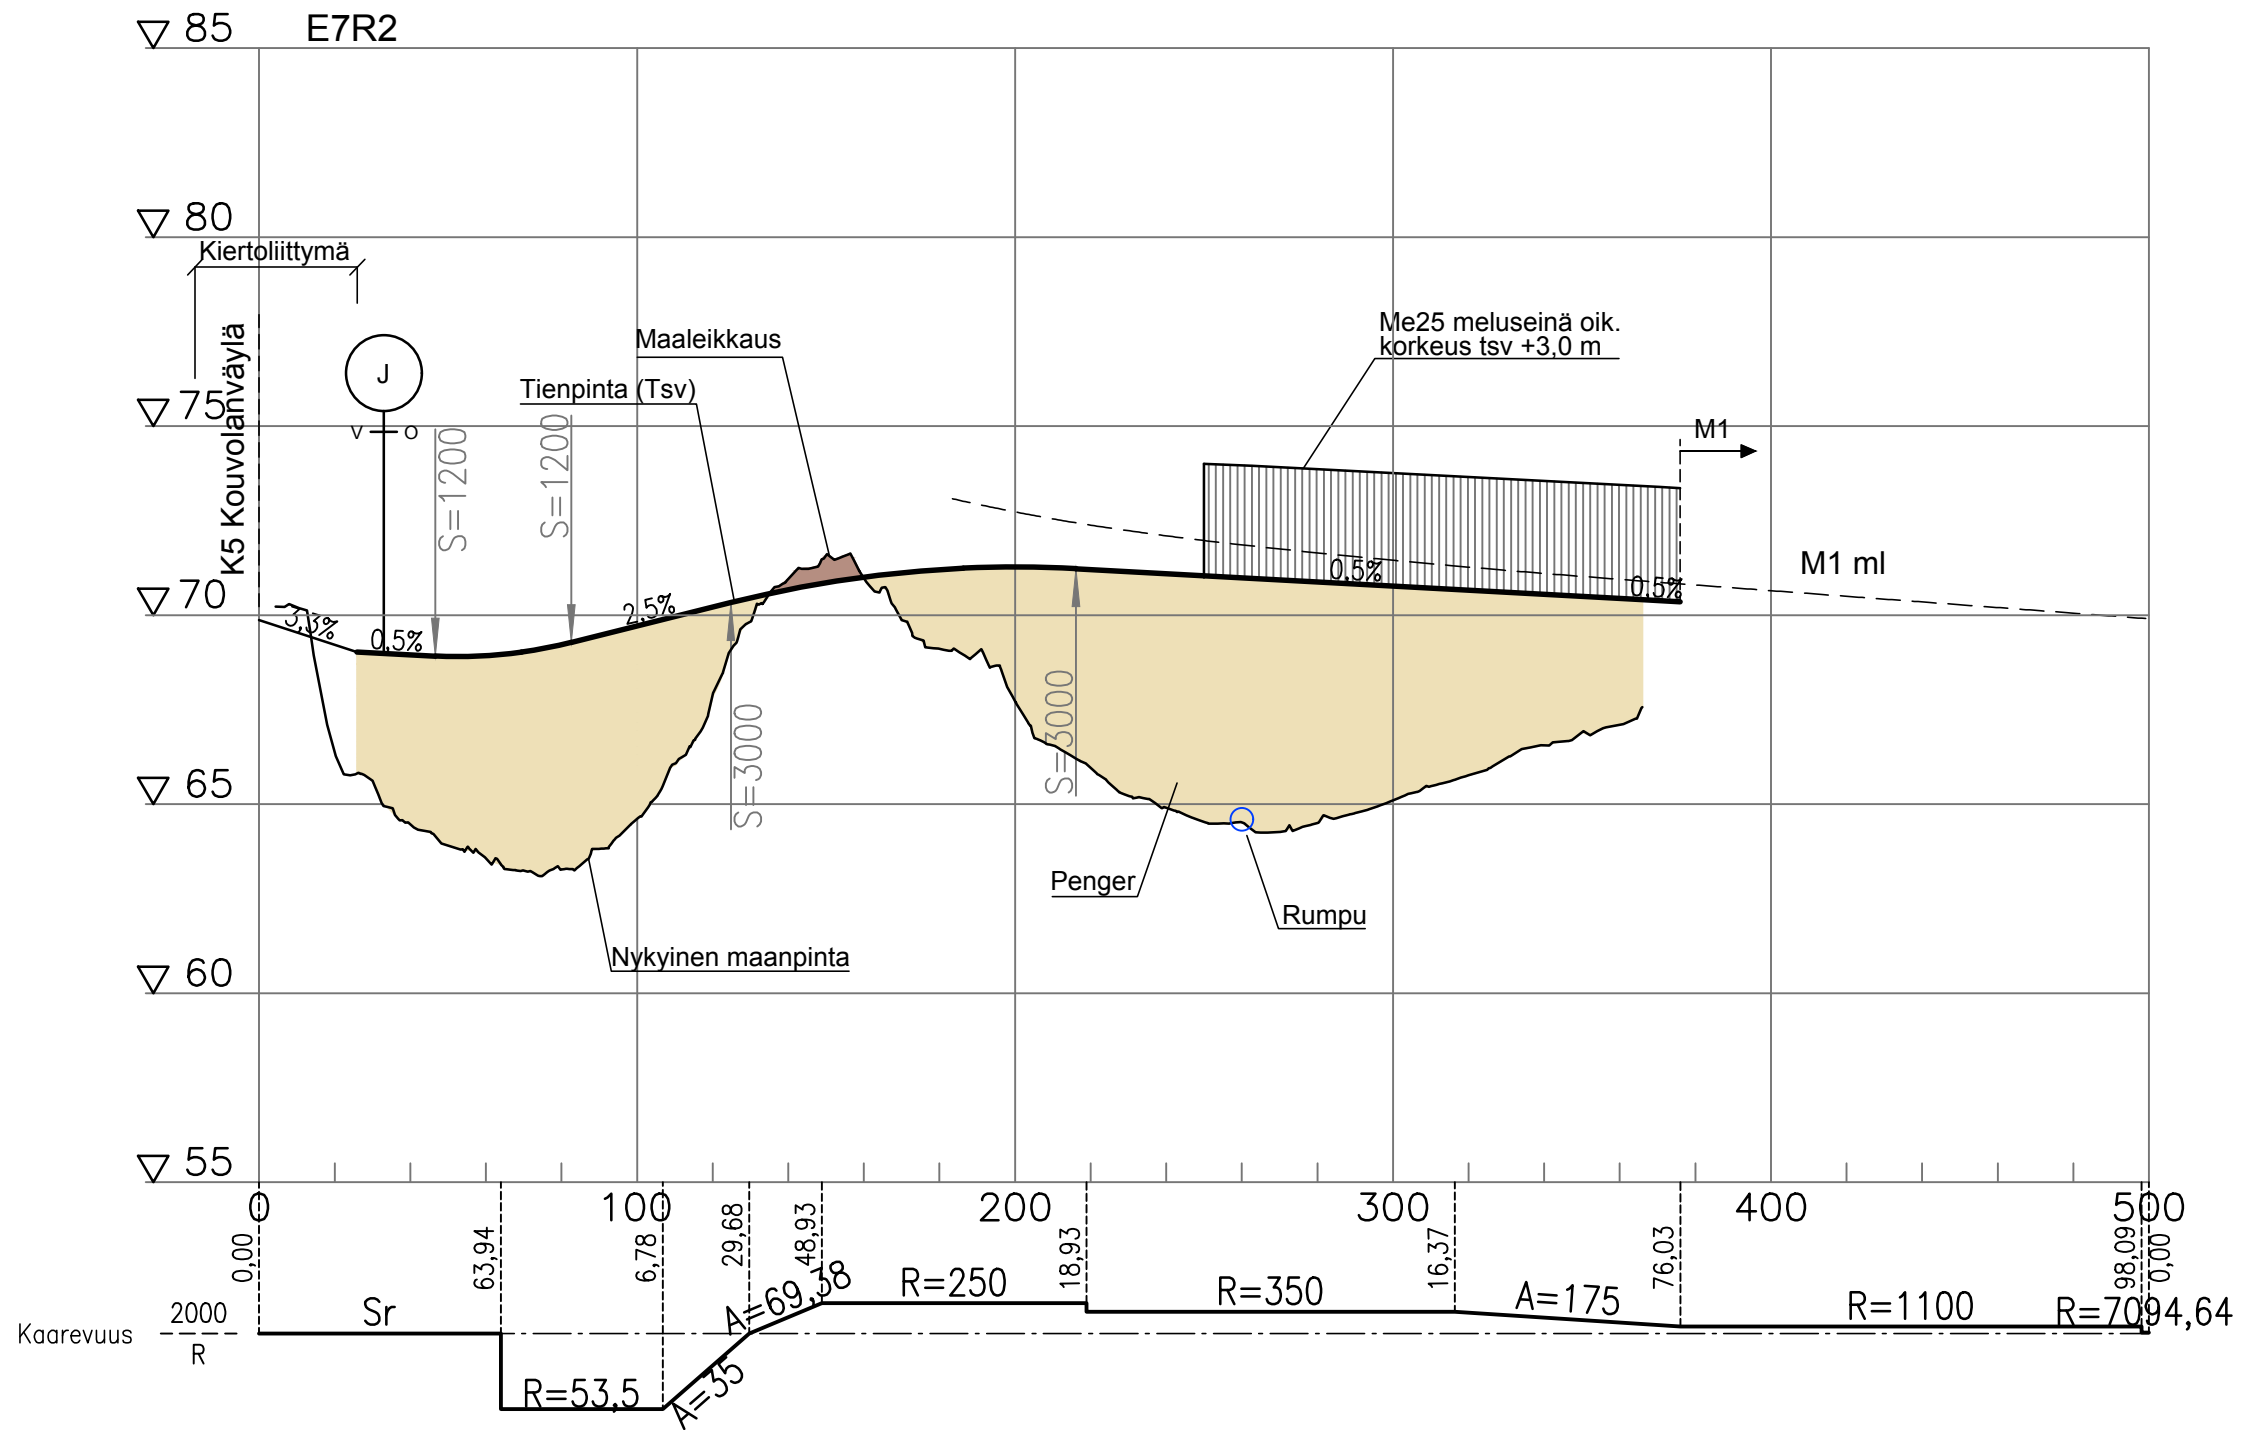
▽ 85 E7R2

▽ 80

Kiertoliittymä

K5 Kouvolanväylä

J

v o

▽ 75

Maaleikkaus

Tienpinta (Tsv)

S=1200

S=1200

Me25 meluseinä oik. korkeus tsv +3,0 m

M1

M1 ml

0,5%

0,5%

2,5%

▽ 70

3,3%

0,5%

S=3000

S=3000

▽ 65

Penger

Rumpu

Nykyinen maanpinta

▽ 60

▽ 55

0 100 200 300 400 500

0,00 63,94 6,78 29,68 48,93 18,93 16,37 76,03 98,09 0,00

Kaarevuus $\frac{2000}{R}$

Sr

R=53,5

A=35

A=69,38

R=250

R=350

A=175

R=1100

R=7094,64